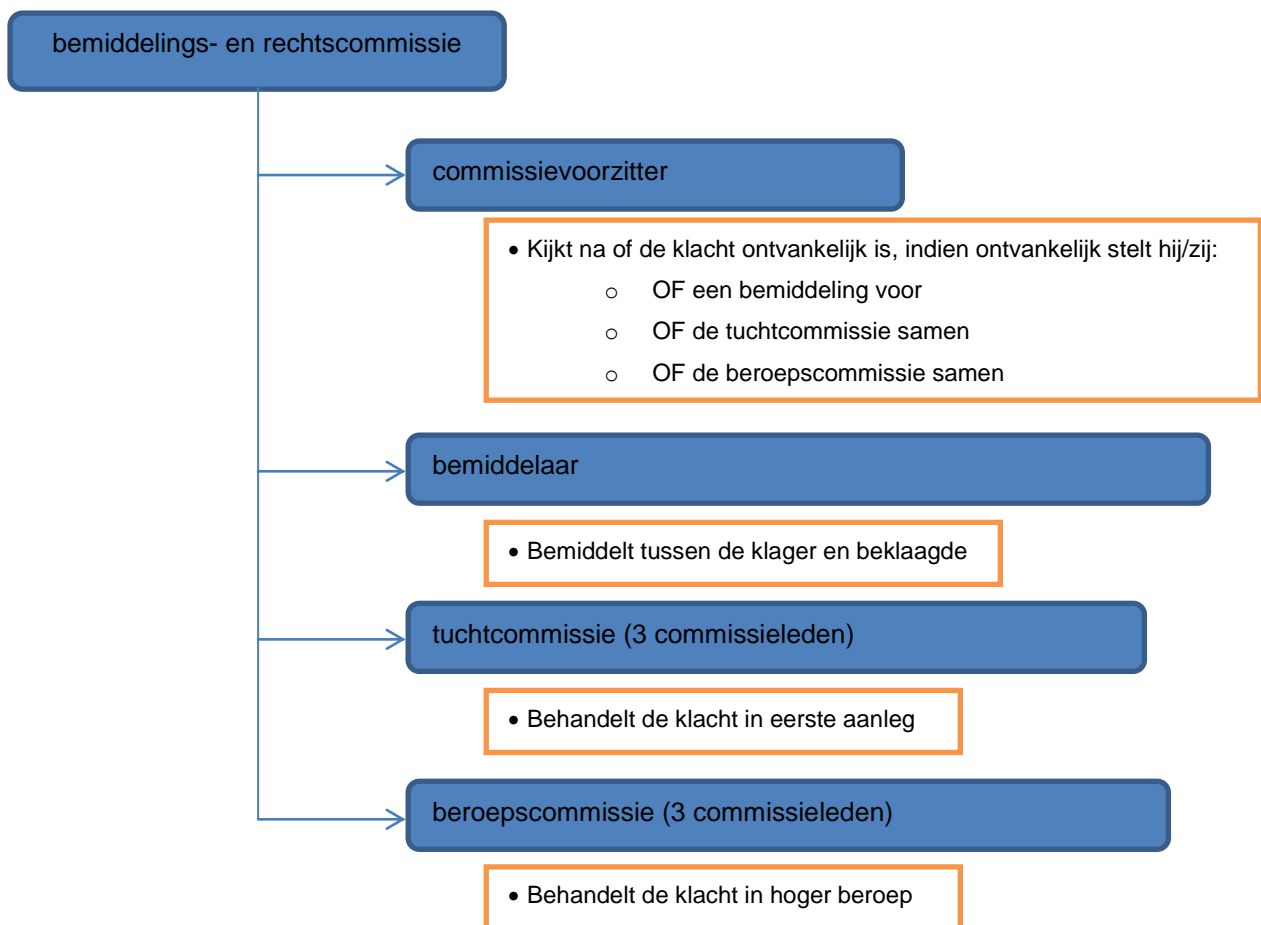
bemiddelings- en rechtscommissie

commissievoorzitter

- Kijkt na of de klacht ontvankelijk is, indien ontvankelijk stelt hij/zij:
  - OF een bemiddeling voor
  - OF de tuchtcommissie samen
  - OF de beroepscommissie samen

bemiddelaar

- Bemiddelt tussen de klager en beklaagde

tuchtcommissie (3 commissieleden)

- Behandelt de klacht in eerste aanleg

beroepscommissie (3 commissieleden)

- Behandelt de klacht in hoger beroep